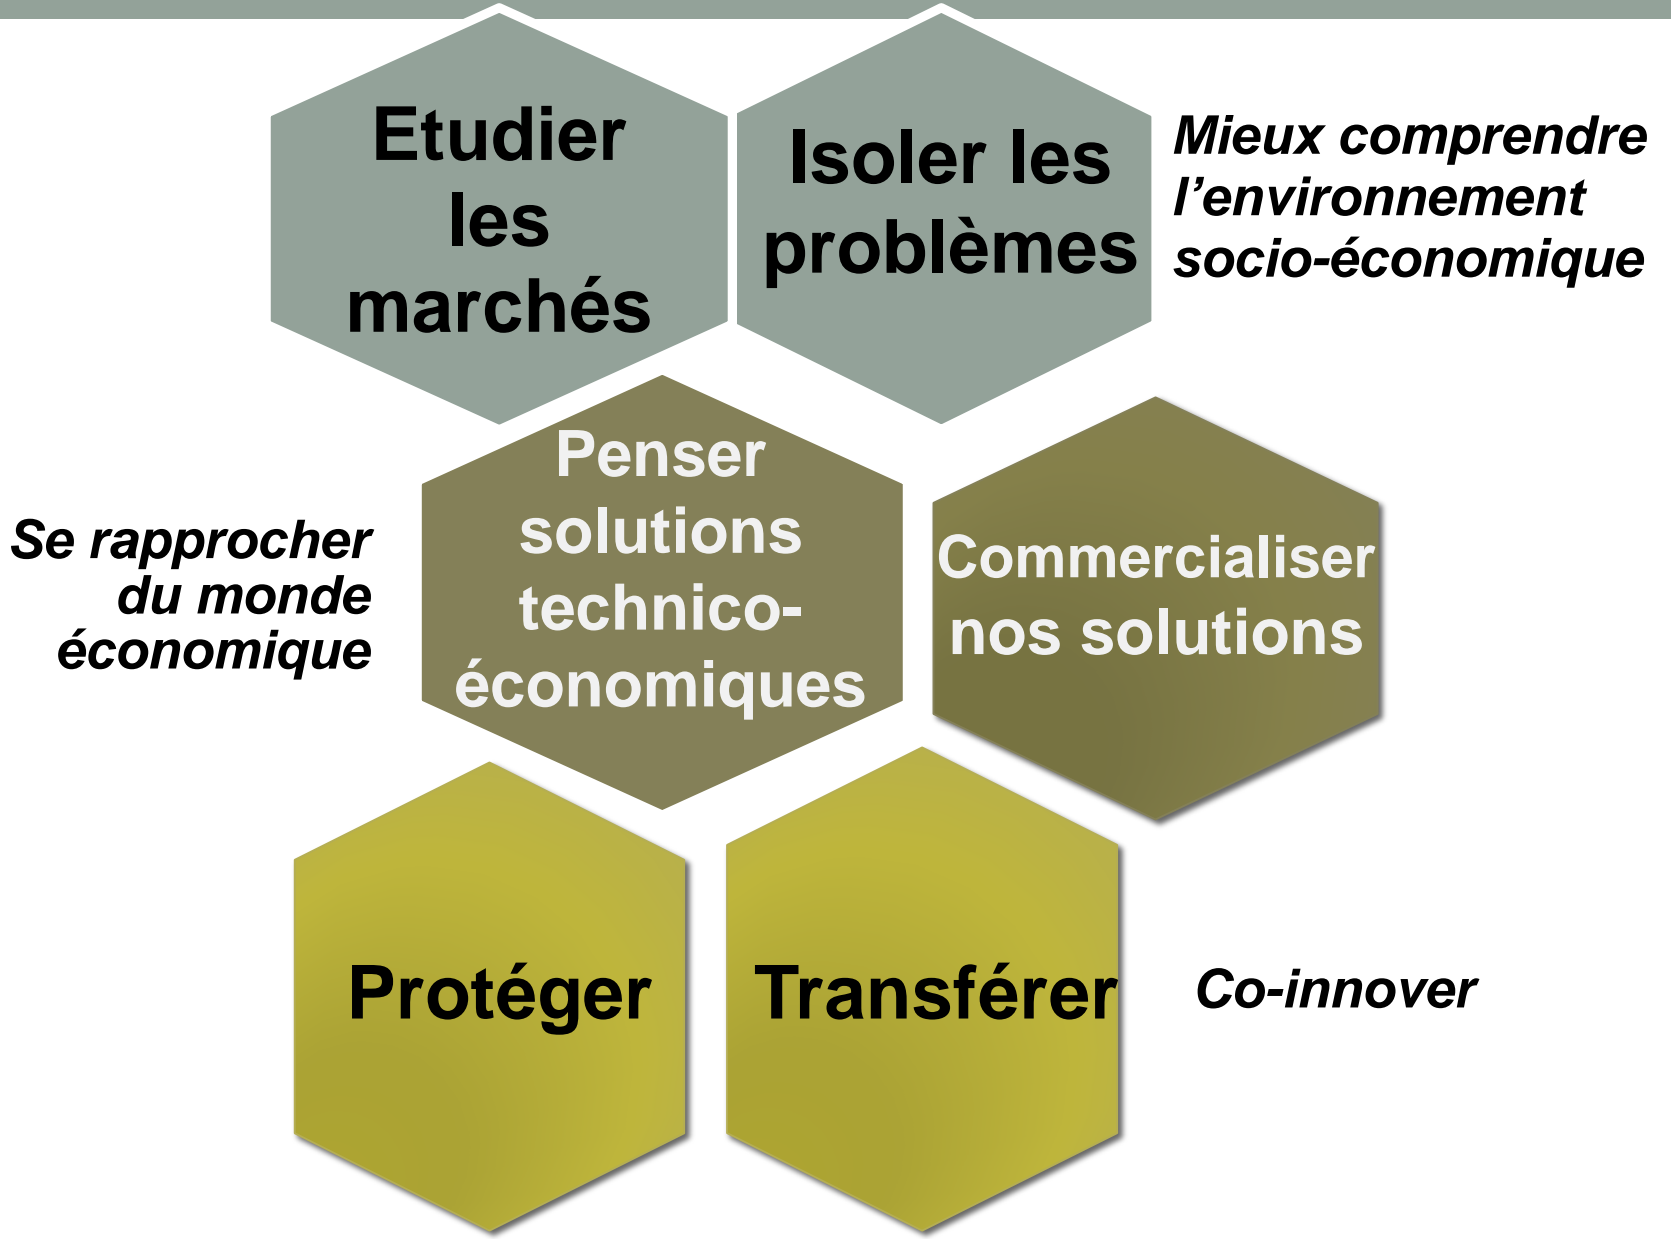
Etudier les marchés

Isoler les problèmes

Mieux comprendre l’environnement socio-économique

Se rapprocher du monde économique

Penser solutions technico-économiques

Commercialiser nos solutions

Protéger

Transférer

Co-innover